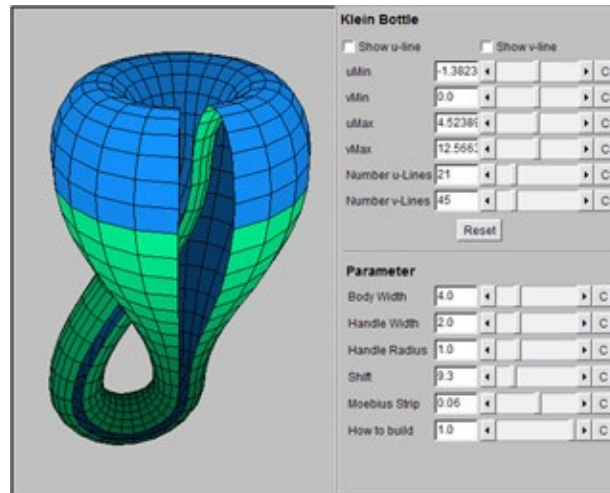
Klein Bottle

Show u-line

Show v-line

| | | |
|---|---|---|
| uMin | -1.3823 | C |
| vMin | 0.0 | C |
| uMax | 4.5238 | C |
| vMax | 12.566 | C |
| Number u-Lines | 21 | C |
| Number v-Lines | 45 | C |

Reset

Parameter

| | | |
|---|---|---|
| Body Width | 4.0 | C |
| Handle Width | 2.0 | C |
| Handle Radius | 1.0 | C |
| Shift | 9.3 | C |
| Moebius Strip | 0.06 | C |
| How to build | 1.0 | C |